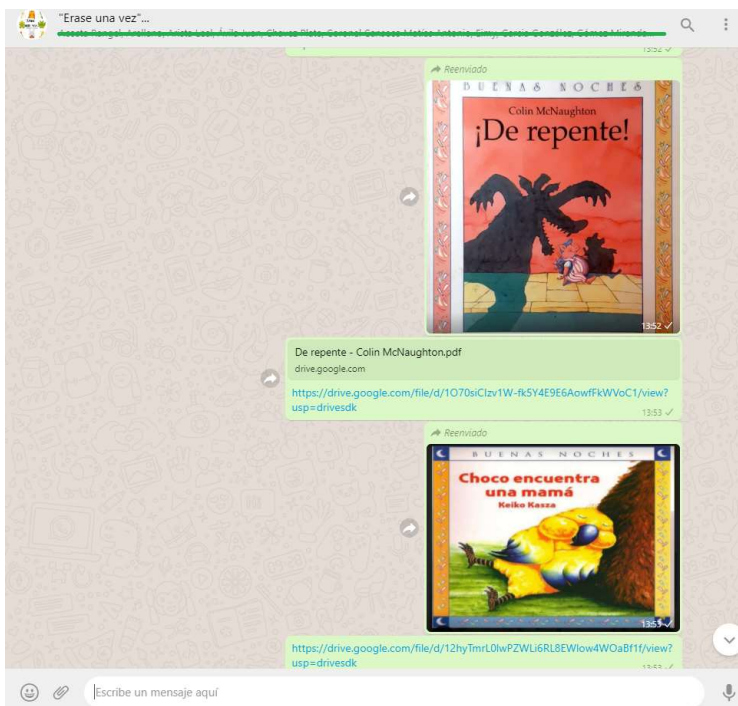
"Erase una vez"...

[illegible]

13:52 ✓

Reenviado

BUENAS NOCHES

Colin McNaughton

¡De repente!

13:52 ✓

De repente - Colin McNaughton.pdf

drive.google.com

https://drive.google.com/file/d/1O70siClzv1W-fk5Y4E9E6AowfFkWVoC1/view?usp=drivesdk

13:53 ✓

Reenviado

BUENAS NOCHES

Choco encuentra una mamá

Keiko Kasza

13:53 ✓

https://drive.google.com/file/d/12hyTmrL0lwPZWLi6RL8EWIow4WOaBf1f/view?usp=drivesdk

13:53 ✓

Escribe un mensaje aquí